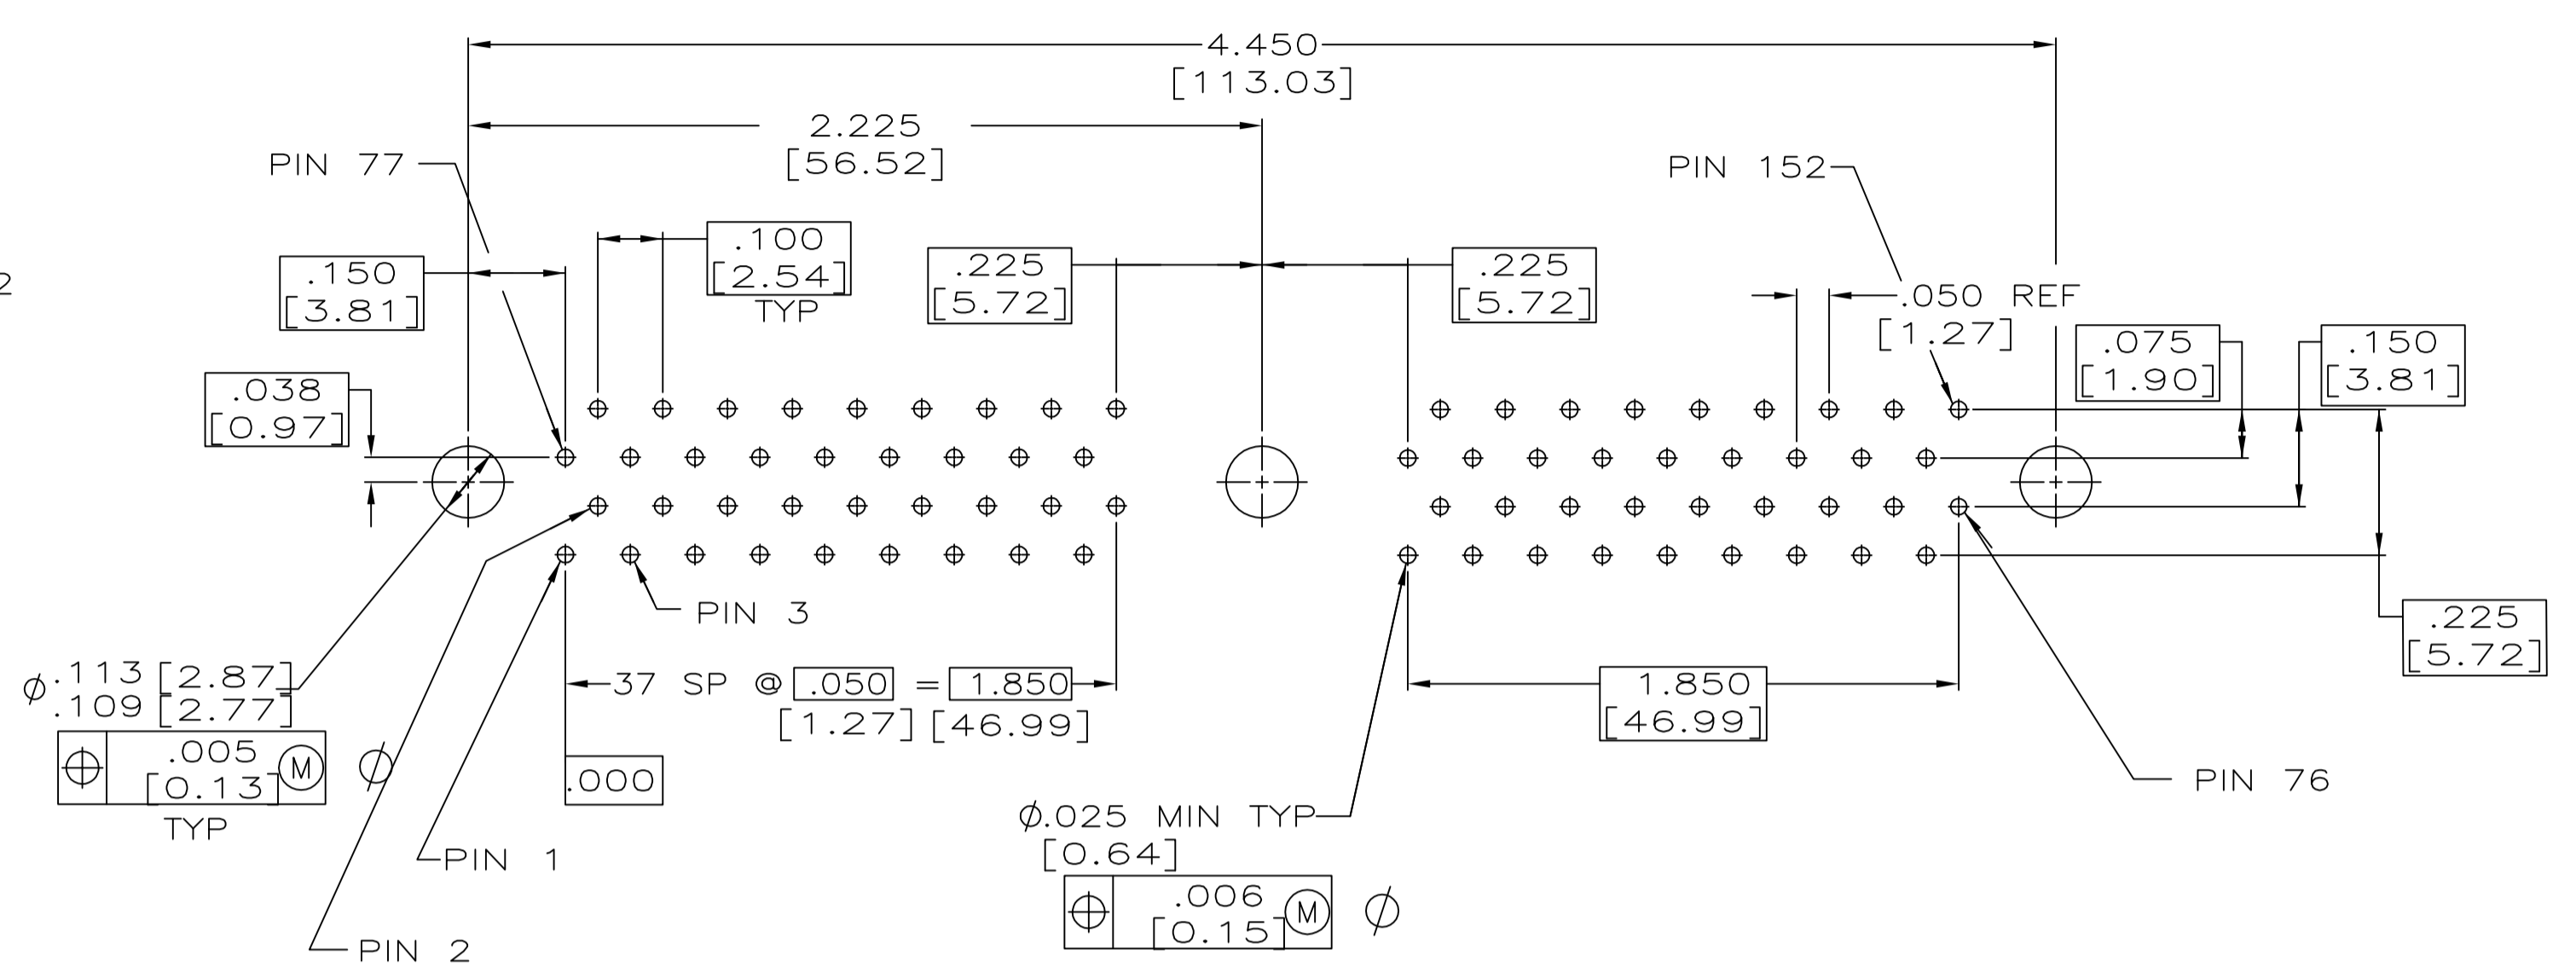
4.450
[113.03]

2.225
[56.52]

PIN 77

PIN 152

.100
[2.54]
TYP

.150
[3.81]

.225
[5.72]

.225
[5.72]

.050 REF
[1.27]

.075
[1.90]

.150
[3.81]

.038
[0.97]

2

PIN 3

.225
[5.72]

$\phi$.113 [2.87]
.109 [2.77]

37 SP @ .050 = 1.850
[1.27] [46.99]

1.850
[46.99]

.005
[0.13] M
TYP

$\phi$

.000

PIN 76

$\phi$.025 MIN TYP
[0.64]

PIN 1

.006
[0.15] M

$\phi$

PIN 2